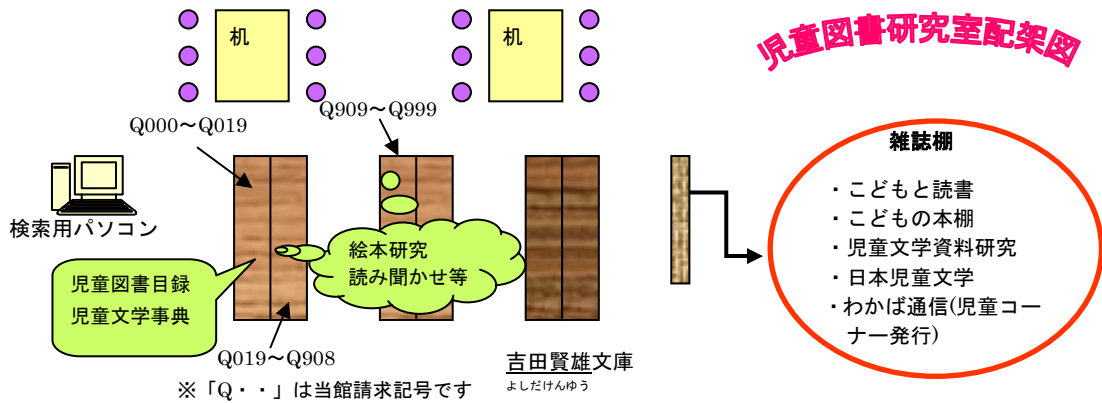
児童図書研究室配架図

机

机

Q000～Q019

Q909～Q999

検索用パソコン

児童図書目録
児童文学事典

絵本研究
読み聞かせ等

Q019～Q908

吉田賢雄文庫
よしだけんゆう

※「Q・・」は当館請求記号です

雑誌棚
・こどもと読書
・こどもの本棚
・児童文学資料研究
・日本児童文学
・わかば通信(児童コーナー発行)